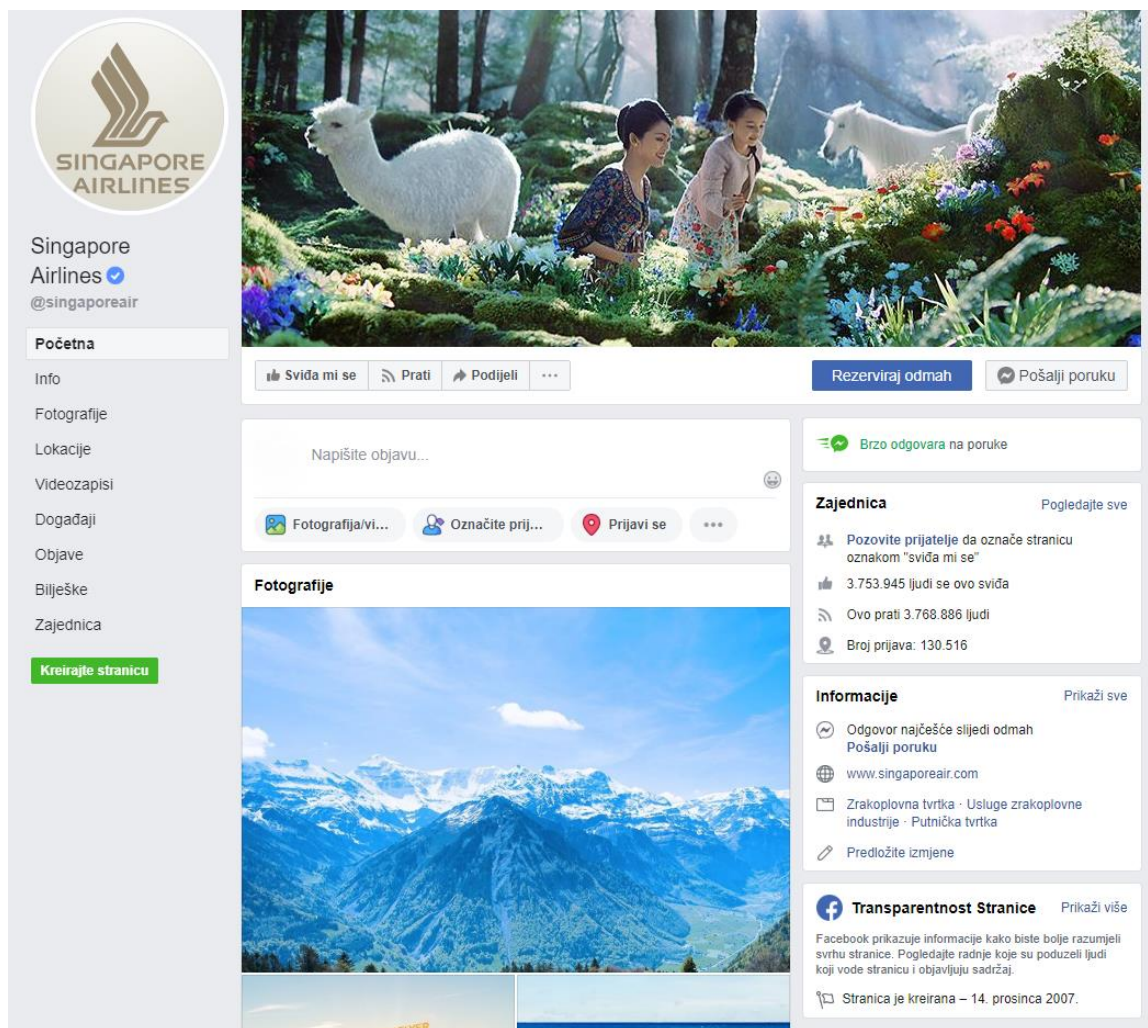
SINGAPORE AIRLINES

Singapore Airlines
@singaporeair

Početna
Info
Fotografije
Lokacije
Videozapisi
Događaji
Objave
Bilješke
Zajednica

Kreirajte stranicu

Sviđa mi se
Prati
Podijeli
···

Rezerviraj odmah
Pošalji poruku

Napišite objavu...

Fotografija/vi...
Označite prij...
Prijavi se
···

Fotografije

Brzo odgovara na poruke

Zajednica
Pogledajte sve

Pozovite prijatelje da označe stranicu oznakom "sviđa mi se"
3.753.945 ljudi se ovo sviđa
Ovo prati 3.768.886 ljudi
Broj prijava: 130.516

Informacije
Prikaži sve

Odgovor najčešće slijedi odmah
Pošalji poruku
www.singaporeair.com
Zrakoplovna tvrtka · Usluge zrakoplovne industrije · Putnička tvrtka
Predložite izmjene

Transparentnost Stranice
Prikaži više

Facebook prikazuje informacije kako biste bolje razumjeli svrhu stranice. Pogledajte radnje koje su poduzeli ljudi koji vode stranicu i objavljuju sadržaj.

Stranica je kreirana – 14. prosinca 2007.